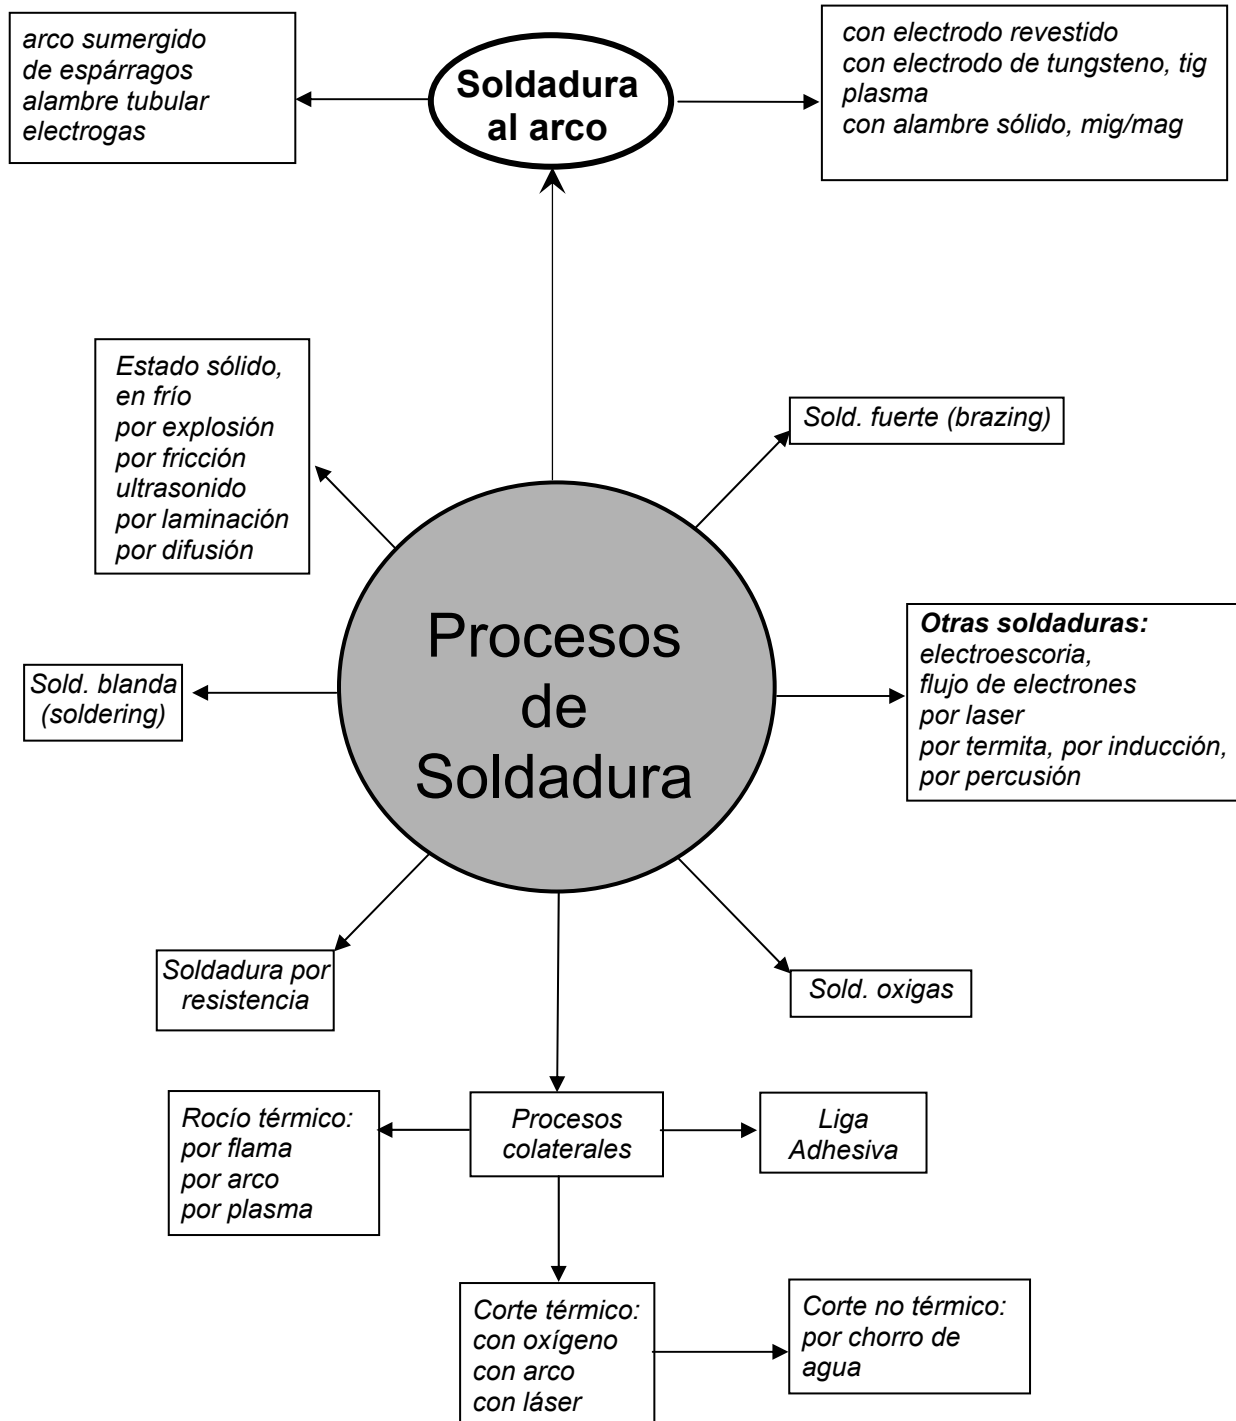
arco sumergido
de espárragos
alambre tubular
electrogas

Soldadura al arco

con electrodo revestido
con electrodo de tungsteno, tig
plasma
con alambre sólido, mig/mag

Estado sólido,
en frío
por explosión
por fricción
ultrasonido
por laminación
por difusión

Sold. fuerte (brazing)

Procesos de Soldadura

Sold. blanda (soldering)

Otras soldaduras:
electroescoria,
flujo de electrones
por laser
por termita, por inducción,
por percusión

Soldadura por resistencia

Sold. oxigas

Rocío térmico:
por flama
por arco
por plasma

Procesos colaterales

Liga Adhesiva

Corte térmico:
con oxígeno
con arco
con láser

Corte no térmico:
por chorro de agua